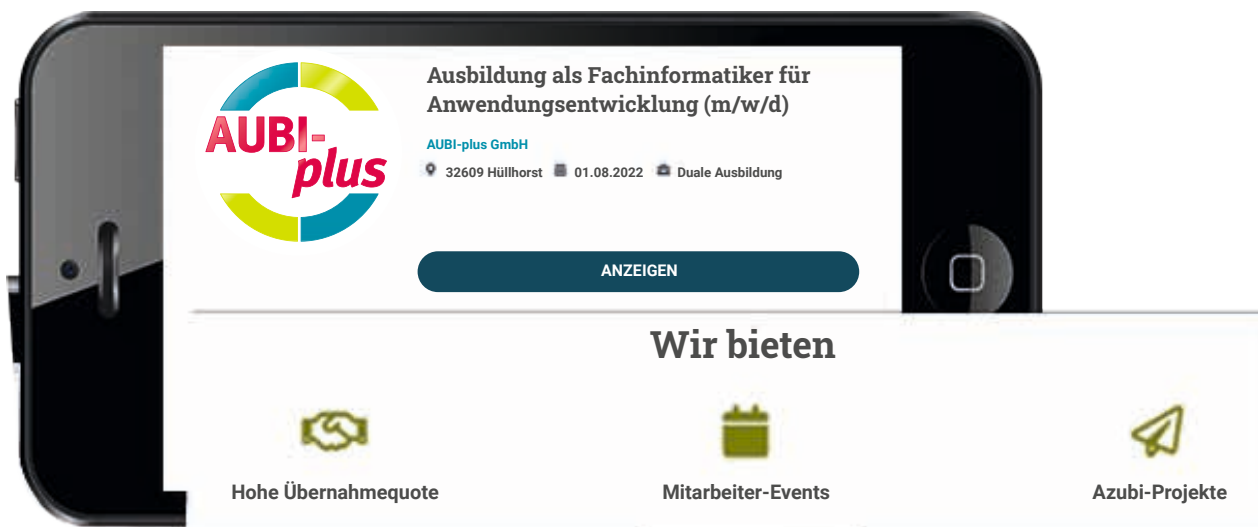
AUBI-plus

Ausbildung als Fachinformatiker für Anwendungsentwicklung (m/w/d)

AUBI-plus GmbH

32609 Hüllhorst 01.08.2022 Duale Ausbildung

ANZEIGEN

Wir bieten

Hohe Übernahmequote

Mitarbeiter-Events

Azubi-Projekte